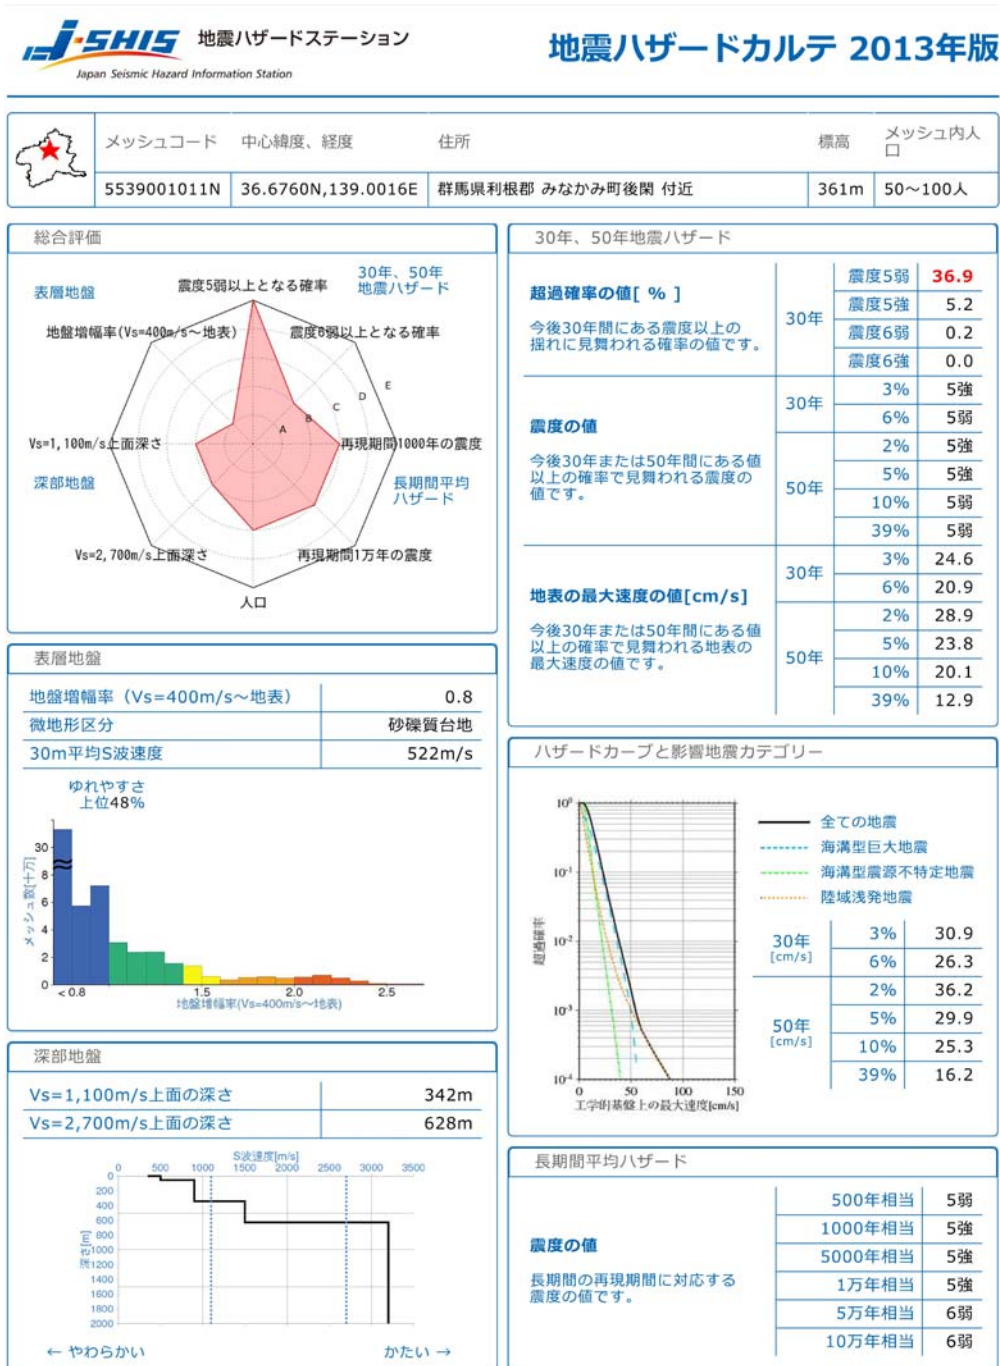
J-SHIS 地震ハザードステーション
Japan Seismic Hazard Information Station

地震ハザードカルテ 2013年版

| メッシュコード | 中心緯度、経度 | 住所 | 標高 | メッシュ内人口 |
|---|---|---|---|---|
| 5539001011N | 36.6760N,139.0016E | 群馬県利根郡 みなかみ町後閑 付近 | 361m | 50～100人 |

総合評価

表層地盤
30年、50年地震ハザード
震度5弱以上となる確率
地盤増幅率(Vs=400m/s～地表)
震度6弱以上となる確率
E
D
C
B
A
Vs=1,100m/s上面深さ
再現期間1000年の震度
深部地盤
長期間平均ハザード
Vs=2,700m/s上面深さ
再現期間1万年の震度
人口

30年、50年地震ハザード

| | | | |
|---|---|---|---|
| 超過確率の値[ % ] 今後30年間にある震度以上の揺れに見舞われる確率の値です。 | 30年 | 震度5弱 | 36.9 |
| | | 震度5強 | 5.2 |
| | | 震度6弱 | 0.2 |
| | | 震度6強 | 0.0 |
| 震度の値 今後30年または50年間にある値以上の確率で見舞われる震度の値です。 | 30年 | 3% | 5強 |
| | | 6% | 5弱 |
| | 50年 | 2% | 5強 |
| | | 5% | 5強 |
| | | 10% | 5弱 |
| | | 39% | 5弱 |
| 地表の最大速度の値[cm/s] 今後30年または50年間にある値以上の確率で見舞われる地表の最大速度の値です。 | 30年 | 3% | 24.6 |
| | | 6% | 20.9 |
| | 50年 | 2% | 28.9 |
| | | 5% | 23.8 |
| | | 10% | 20.1 |
| | | 39% | 12.9 |

表層地盤

| | |
|---|---|
| 地盤増幅率（Vs=400m/s～地表） | 0.8 |
| 微地形区分 | 砂礫質台地 |
| 30m平均S波速度 | 522m/s |

ゆれやすさ
上位48%
メッシュ数[十万]
30
8
6
4
2
0
＜0.8
1.5
2.0
2.5
地盤増幅率(Vs=400m/s～地表)

ハザードカーブと影響地震カテゴリー

$10^0$
$10^{-1}$
$10^{-2}$
$10^{-3}$
$10^{-4}$
超過確率
0 50 100 150
工学的基盤上の最大速度[cm/s]

全ての地震
海溝型巨大地震
海溝型震源不特定地震
陸域浅発地震

| | | |
|---|---|---|
| 30年 [cm/s] | 3% | 30.9 |
| | 6% | 26.3 |
| 50年 [cm/s] | 2% | 36.2 |
| | 5% | 29.9 |
| | 10% | 25.3 |
| | 39% | 16.2 |

深部地盤

| | |
|---|---|
| Vs=1,100m/s上面の深さ | 342m |
| Vs=2,700m/s上面の深さ | 628m |

S波速度[m/s]
0 500 1000 1500 2000 2500 3000 3500
深さ[m]
0
200
400
600
800
1000
1200
1400
1600
1800
2000
← やわらかい
かたい →

長期間平均ハザード

| | | |
|---|---|---|
| 震度の値 長期間の再現期間に対応する震度の値です。 | 500年相当 | 5弱 |
| | 1000年相当 | 5強 |
| | 5000年相当 | 5強 |
| | 1万年相当 | 5強 |
| | 5万年相当 | 6弱 |
| | 10万年相当 | 6弱 |